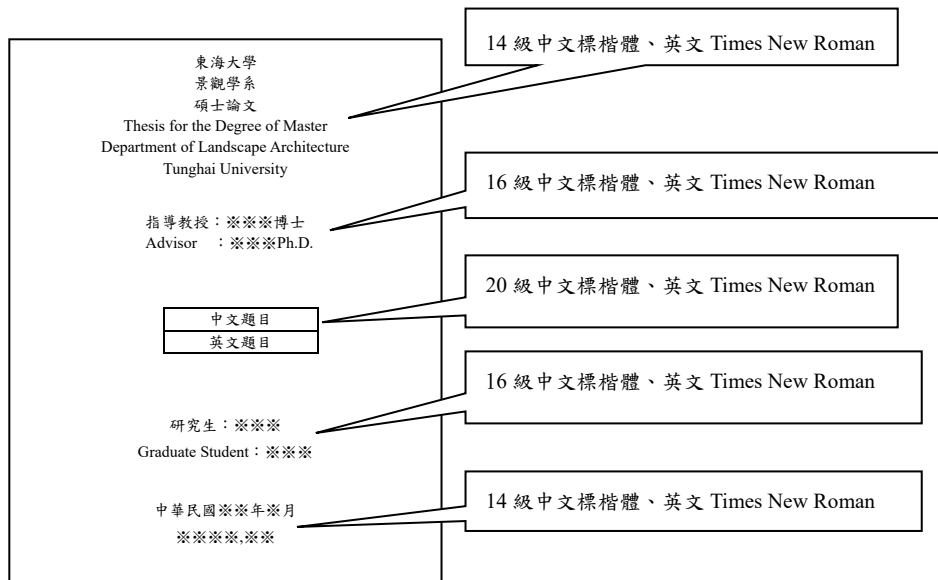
東海大學
景觀學系
碩士論文
Thesis for the Degree of Master
Department of Landscape Architecture
Tunghai University

14 級中文標楷體、英文 Times New Roman

指導教授：※※※博士
Advisor ：※※※Ph.D.

16 級中文標楷體、英文 Times New Roman

中文題目
英文題目

20 級中文標楷體、英文 Times New Roman

研究生：※※※
Graduate Student：※※※

16 級中文標楷體、英文 Times New Roman

中華民國※※年※月
※※※※,※※

14 級中文標楷體、英文 Times New Roman